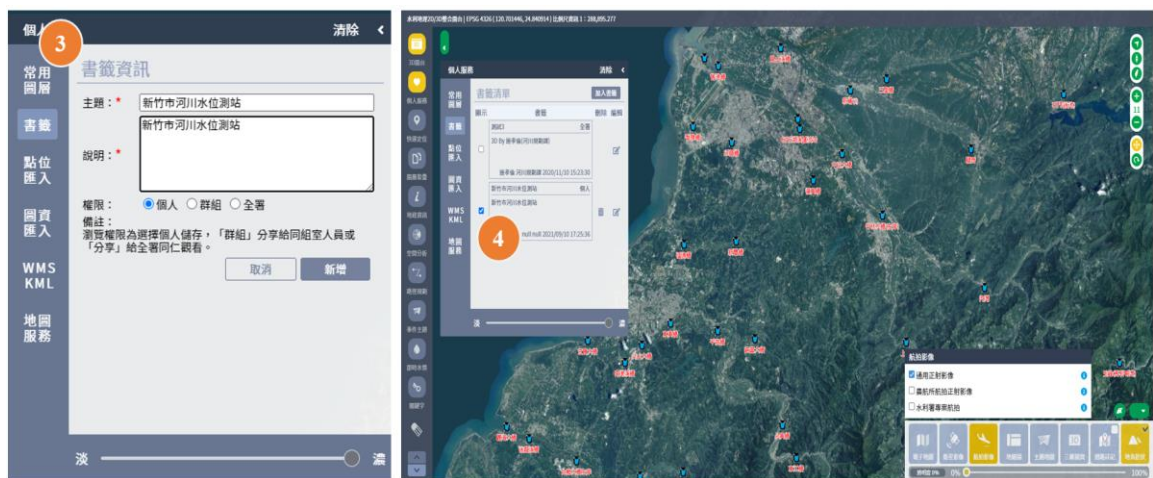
個人

3

清除

常用圖層

書籤

點位匯入

圖資匯入

WMS KML

地圖服務

書籤資訊

主題：*
新竹市河川水位測站

說明：*
新竹市河川水位測站

權限：
個人
群組
全署

備註：
瀏覽權限為選擇個人儲存，「群組」分享給同組室人員或「分享」給全署同仁觀看。

取消
新增

淡
濃

個人服務
清除

常用圖層
書籤
點位匯入
圖資匯入
WMS KML
地圖服務

書籤清單
加入書籤

顯示
書籤
刪除
編輯

測試3
全署
3D by 搜尋偏(河川偵測器)
搜尋偏 河川偵測器 2020/11/10 15:23:30

新竹市河川水位測站
個人
新竹市河川水位測站
4
mull mull 2021/09/10 17:25:36

淡

航拍影像
通用正射影像
農航所航拍正射影像
水利署專業航拍

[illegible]
0%
100%